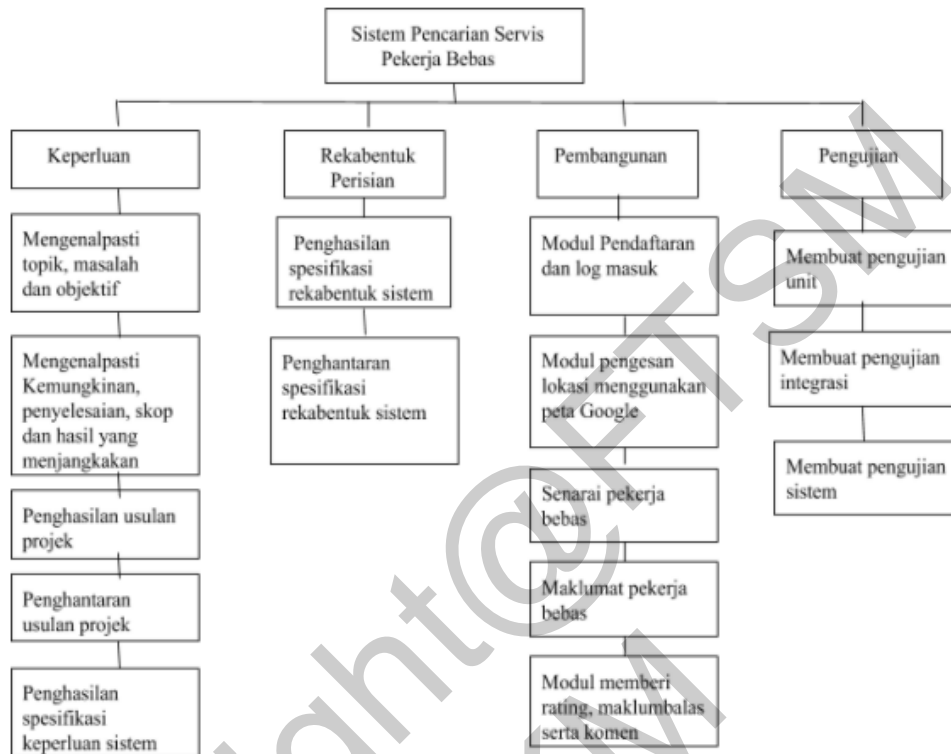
Sistem Pencarian Servis Pekerja Bebas

Keperluan

Mengenalpasti topik, masalah dan objektif

Mengenalpasti Kemungkinan, penyelesaian, skop dan hasil yang menjangkakan

Penghasilan usulan projek

Penghantaran usulan projek

Penghasilan spesifikasi keperluan sistem

Rekabentuk Perisian

Penghasilan spesifikasi rekabentuk sistem

Penghantaran spesifikasi rekabentuk sistem

Pembangunan

Modul Pendaftaran dan log masuk

Modul pengesan lokasi menggunakan peta Google

Senarai pekerja bebas

Maklumat pekerja bebas

Modul memberi rating, maklumbalas serta komen

Pengujian

Membuat pengujian unit

Membuat pengujian integrasi

Membuat pengujian sistem

Copyright@FTSM